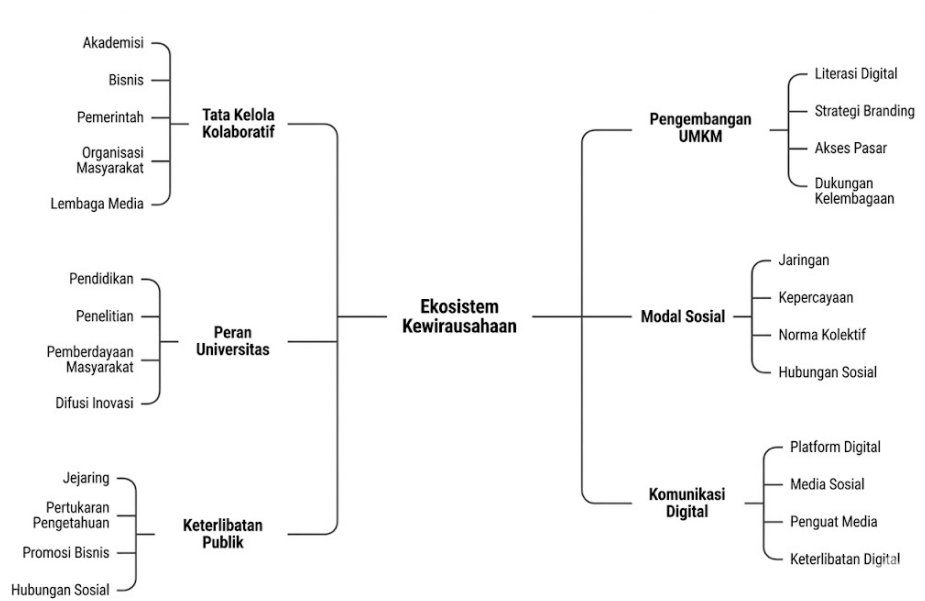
Ekosistem Kewirausahaan

Tata Kelola Kolaboratif
Akademisi
Bisnis
Pemerintah
Organisasi Masyarakat
Lembaga Media

Peran Universitas
Pendidikan
Penelitian
Pemberdayaan Masyarakat
Difusi Inovasi

Keterlibatan Publik
Jejaring
Pertukaran Pengetahuan
Promosi Bisnis
Hubungan Sosial

Pengembangan UMKM
Literasi Digital
Strategi Branding
Akses Pasar
Dukungan Kelembagaan

Modal Sosial
Jaringan
Kepercayaan
Norma Kolektif
Hubungan Sosial

Komunikasi Digital
Platform Digital
Media Sosial
Penguat Media
Keterlibatan Digital